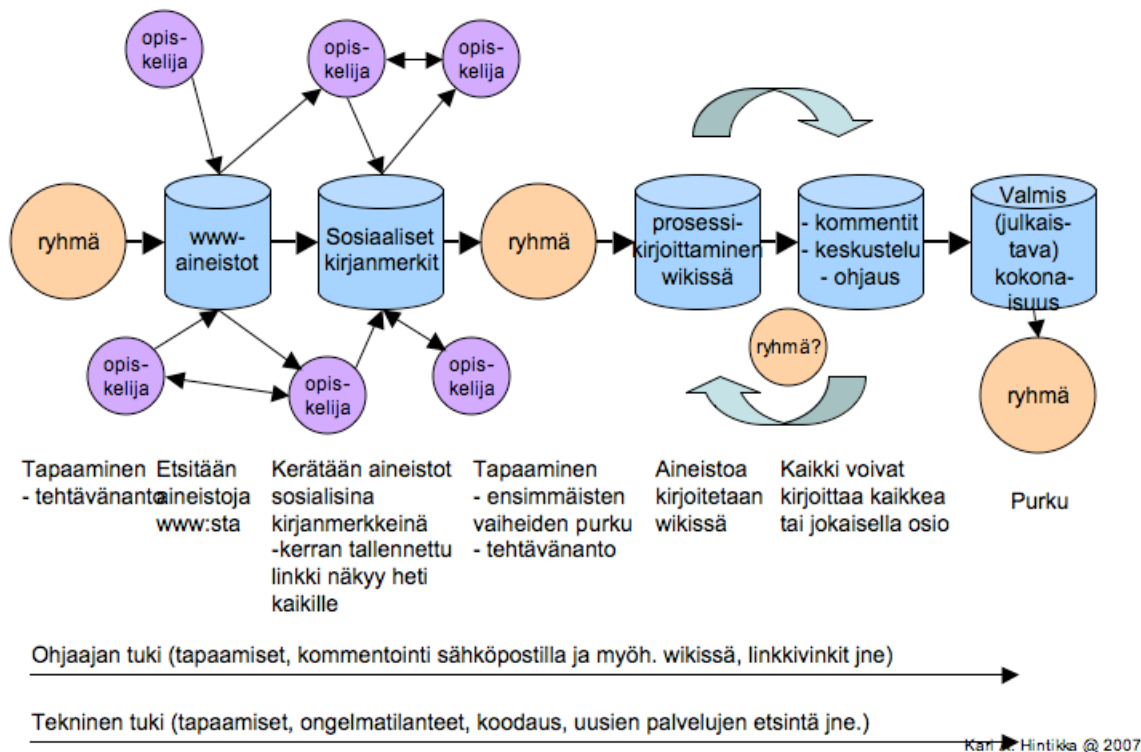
opiskelija

opiskelija

opiskelija

ryhmä

www-aineistot

Sosiaaliset kirjanmerkit

ryhmä

prosessikirjoittaminen wikissä

- kommentit
- keskustelu
- ohjaus

Valmis (julkaistava) kokonaisuus

opiskelija

opiskelija

opiskelija

ryhmä?

ryhmä

Tapaaminen
- tehtävänanto

Etsitään aineistoja www:sta

Kerätään aineistot sosialisina kirjanmerkkeinä
-kerran tallennettu linkki näkyy heti kaikille

Tapaaminen
- ensimmäisten vaiheiden purku
- tehtävänanto

Aineistoa kirjoitetaan wikissä

Kaikki voivat kirjoittaa kaikkea tai jokaisella osio

Purku

Ohjaajan tuki (tapaamiset, kommentointi sähköpostilla ja myöh. wikissä, linkkivinkit jne)

Tekninen tuki (tapaamiset, ongelmatilanteet, koodaus, uusien palvelujen etsintä jne.)

Kari A. Hintikka @ 2007